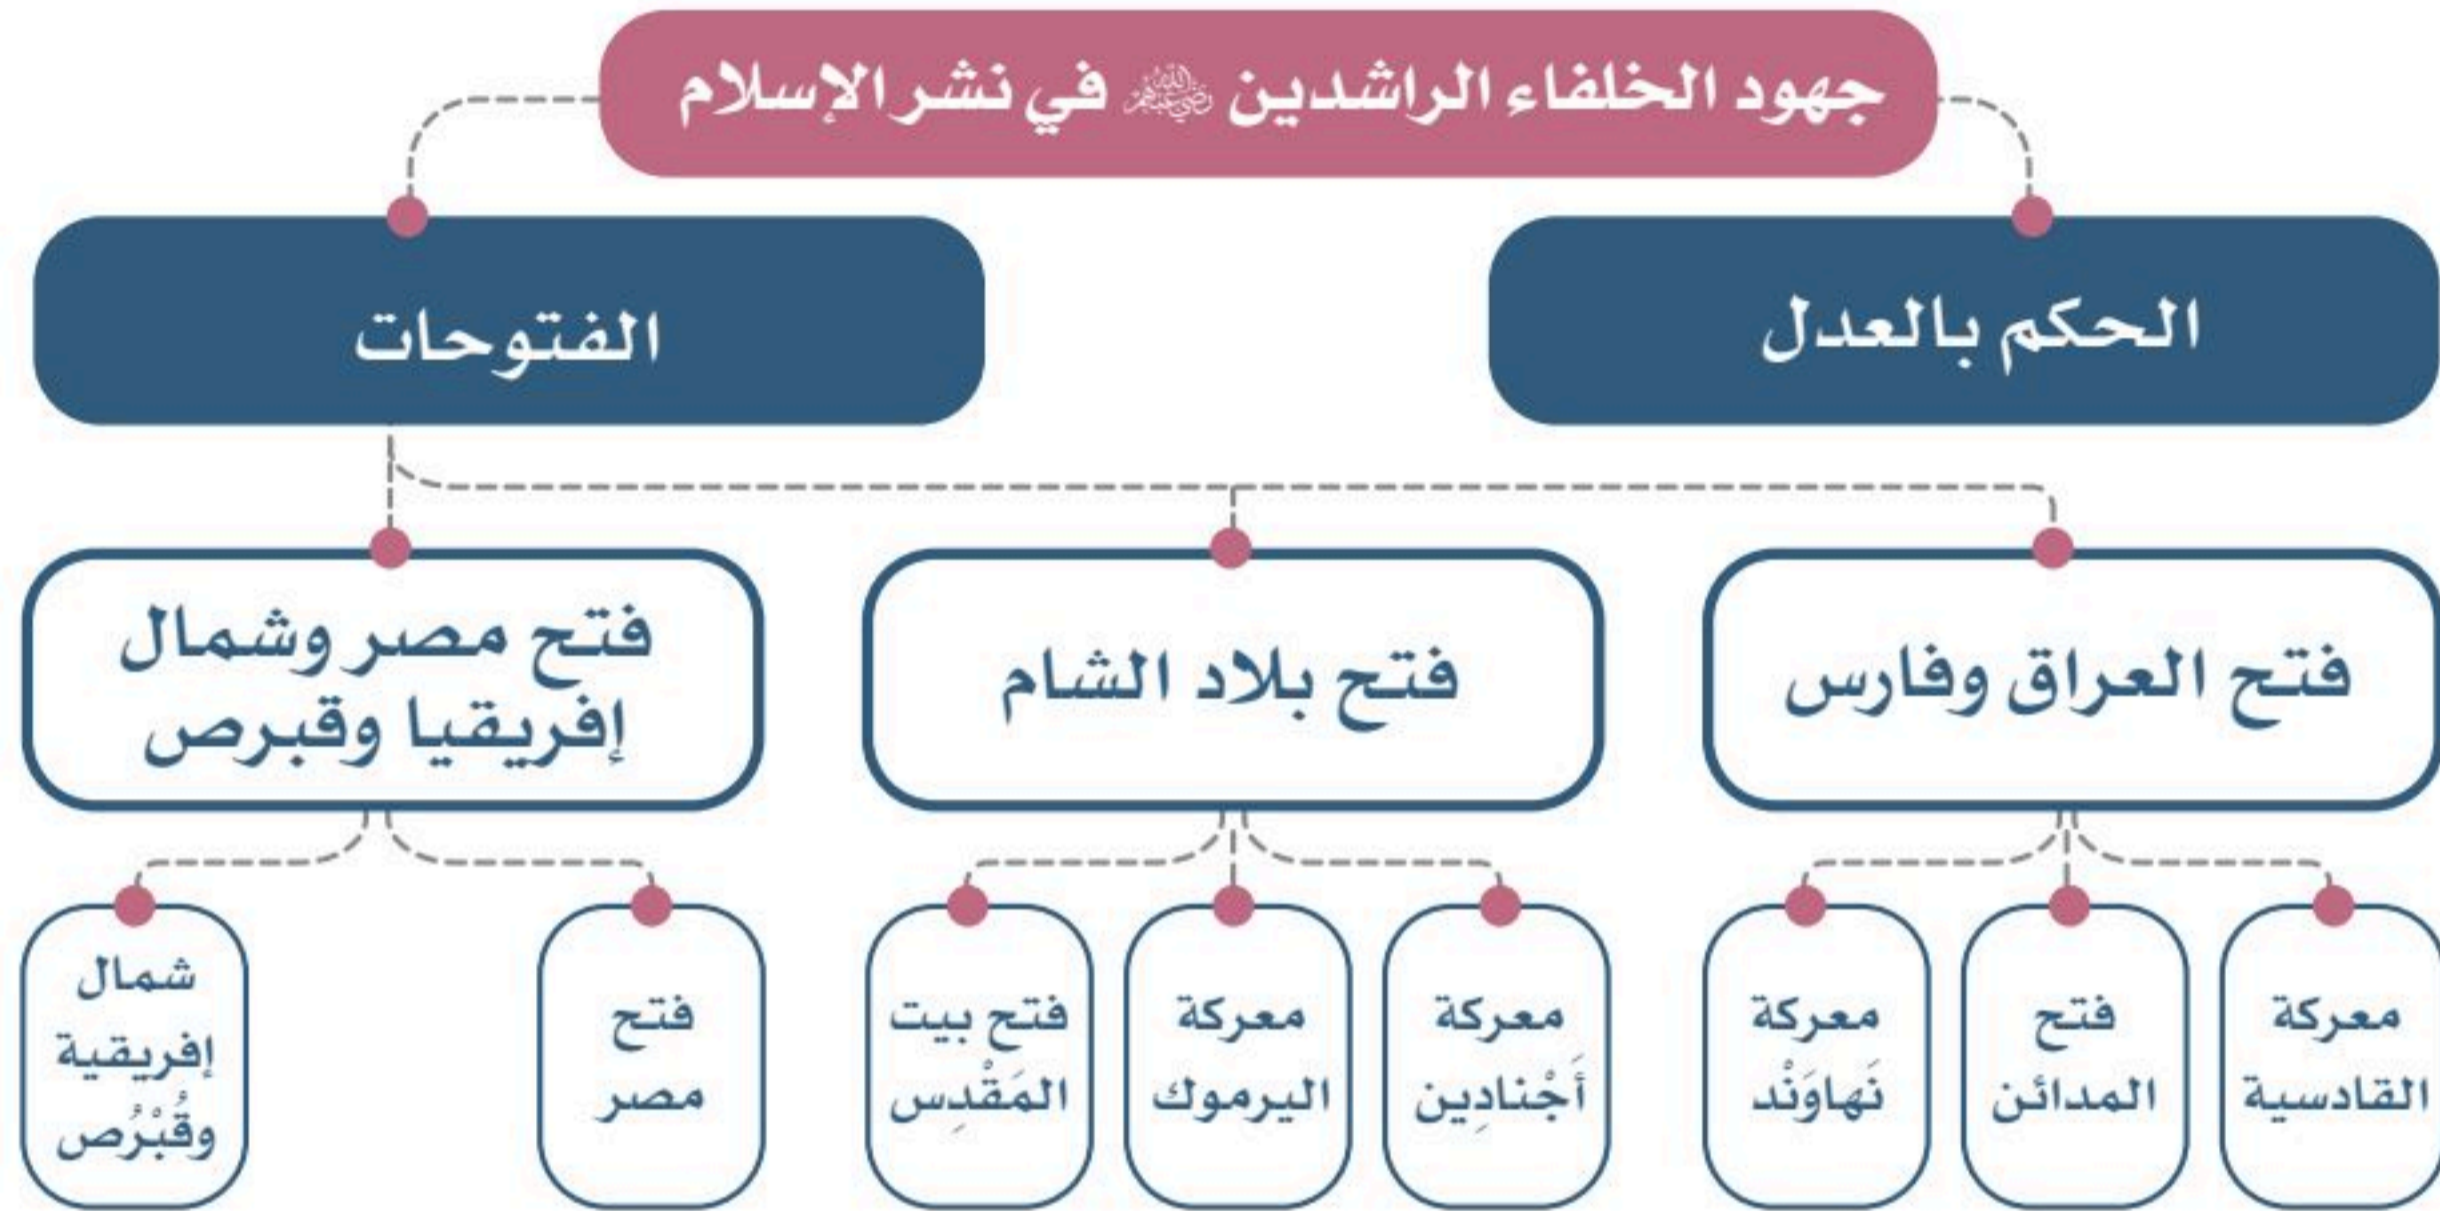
جهود الخلفاء الراشدين رضي الله عنهم في نشر الإسلام

الحكم بالعدل

الفتوحات

فتح العراق وفارس

فتح بلاد الشام

فتح مصر وشمال إفريقيا وقبرص

معركة القادسية

فتح المدائن

معركة نَهاوَنْد

معركة أَجْنادِين

معركة اليرموك

فتح بيت المَقْدِس

فتح مصر

شمال إفريقية وقُبْرُص